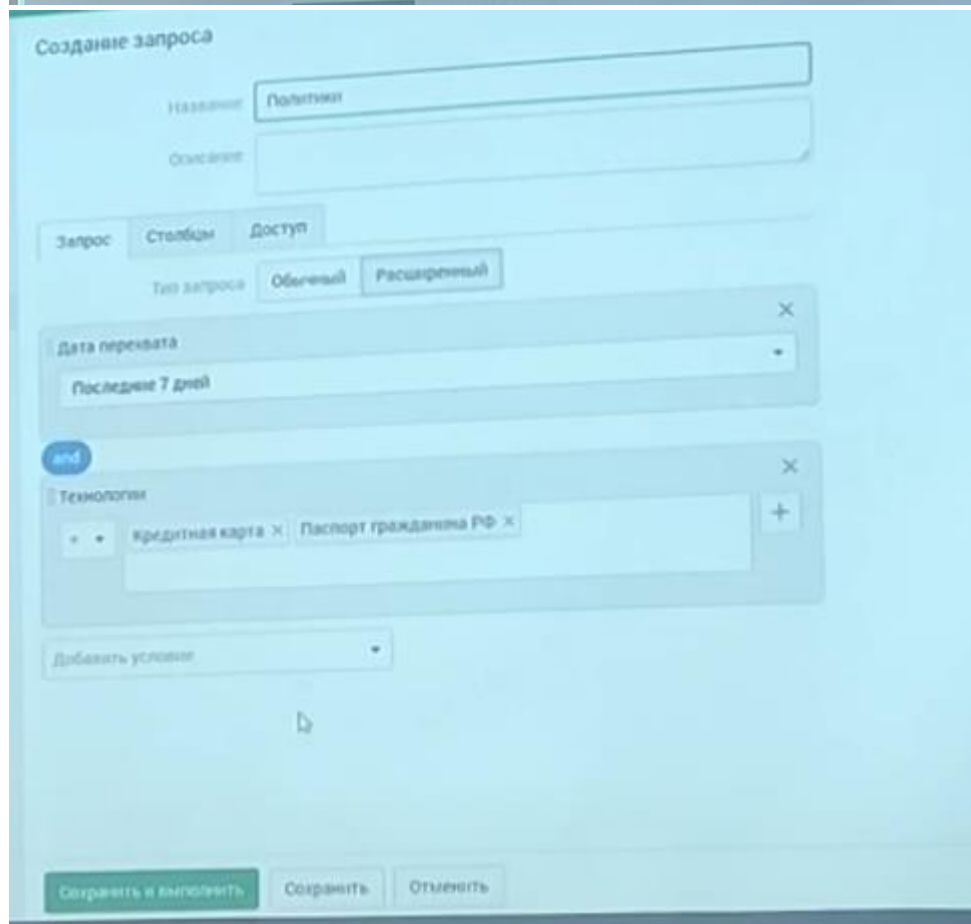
Создание запроса

Название Политики

Описание

Запрос Столбцы Доступ

Тип запроса Обычный Расширенный

×

Дата перехвата

Последние 7 дней

and

×

Технологии

= Кредитная карта × Паспорт гражданина РФ ×

+

Добавить условие

Сохранить и выполнить Сохранить Отменить